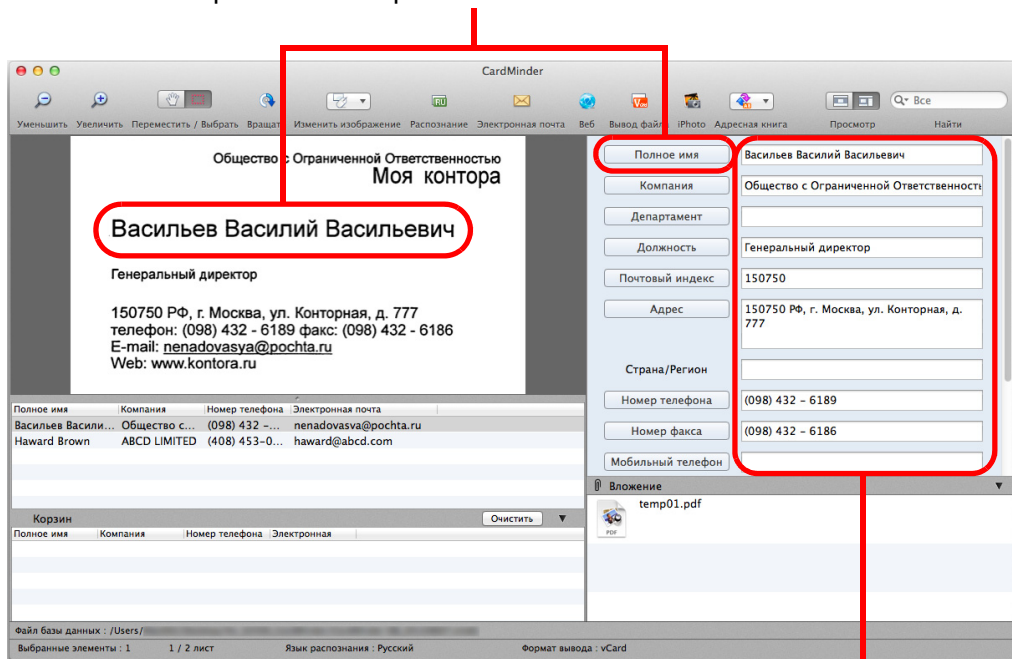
CardMinder

Уменьшить Увеличить Переместить / Выбрать Вращать Изменить изображение Распознание Электронная почта Веб Вывод файл iPhoto Адресная книга Просмотр Найти

Все

Общество с Ограниченной Ответственностью
Моя контора

Васильев Василий Васильевич

Генеральный директор

150750 РФ, г. Москва, ул. Конторная, д. 777
телефон: (098) 432 - 6189 факс: (098) 432 - 6186
E-mail: nenadovasya@pochta.ru
Web: www.kontora.ru

| Полное имя | Компания | Номер телефона | Электронная почта |
|---|---|---|---|
| Васильев Васили... | Общество с... | (098) 432 -... | nenadovasva@pochta.ru |
| Haward Brown | ABCD LIMITED | (408) 453-0... | haward@abcd.com |

Корзин Очистить

| Полное имя | Компания | Номер телефона | Электронная |
|---|---|---|---|

Полное имя: Васильев Василий Васильевич
Компания: Общество с Ограниченной Ответственность
Департамент:
Должность: Генеральный директор
Почтовый индекс: 150750
Адрес: 150750 РФ, г. Москва, ул. Конторная, д. 777
Страна/Регион:
Номер телефона: (098) 432 - 6189
Номер факса: (098) 432 - 6186
Мобильный телефон:

Вложение
temp01.pdf
PDF

Файл базы данных : /Users/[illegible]
Выбранные элементы : 1 1 / 2 лист Язык распознания : Русский Формат вывода : vCard